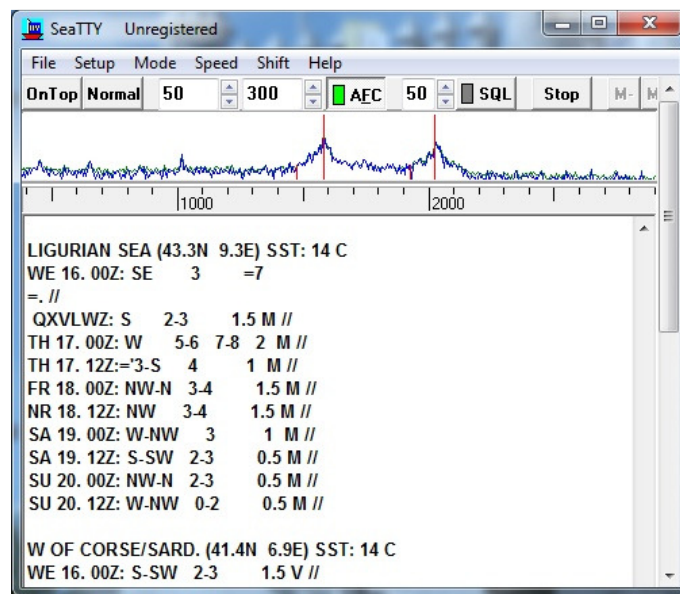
SeaTTY Unregistered

File Setup Mode Speed Shift Help

OnTop Normal 50 300 AFC 50 SQL Stop M- M

1000 2000

LIGURIAN SEA (43.3N 9.3E) SST: 14 C
WE 16. 00Z: SE 3 =7
=. //
QXVLWZ: S 2-3 1.5 M //
TH 17. 00Z: W 5-6 7-8 2 M //
TH 17. 12Z:='3-S 4 1 M //
FR 18. 00Z: NW-N 3-4 1.5 M //
NR 18. 12Z: NW 3-4 1.5 M //
SA 19. 00Z: W-NW 3 1 M //
SA 19. 12Z: S-SW 2-3 0.5 M //
SU 20. 00Z: NW-N 2-3 0.5 M //
SU 20. 12Z: W-NW 0-2 0.5 M //

W OF CORSE/SARD. (41.4N 6.9E) SST: 14 C
WE 16. 00Z: S-SW 2-3 1.5 V //